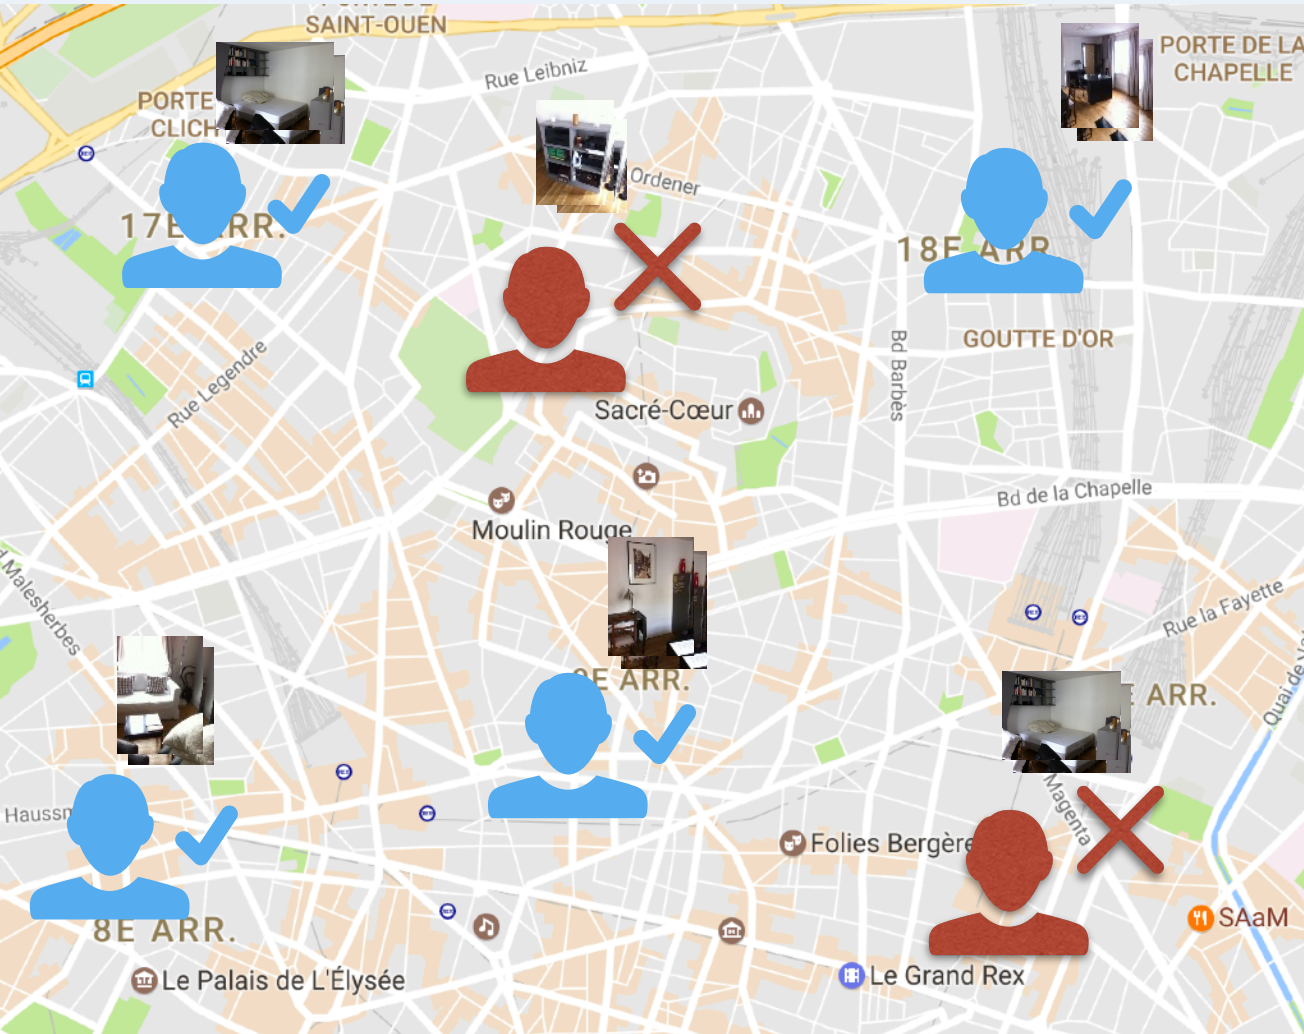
SAINT-OUEN
Rue Leibniz
PORTE DE LA CHAPELLE
PORTE CLICH
Ordener
17E ARR.
18E ARR.
GOUTTE D'OR
Rue Legendre
Bd Barbès
Sacré-Cœur
Bd de la Chapelle
Moulin Rouge
Malesherbes
Rue la Fayette
9E ARR.
ARR.
Quai de
Haussm
Magenta
Folies Bergère
SAaM
8E ARR.
Le Palais de L'Élysée
Le Grand Rex